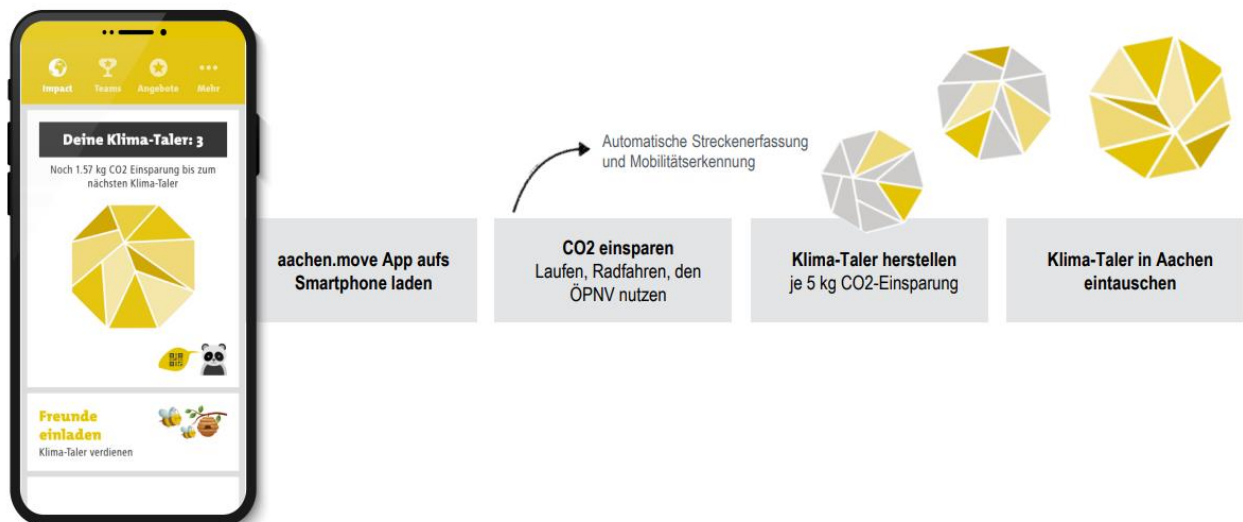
Impact Teams Angebote Mehr

Deine Klima-Taler: 3

Noch 1.57 kg CO2 Einsparung bis zum nächsten Klima-Taler

Freunde einladen
Klima-Taler verdienen

Automatische Streckenerfassung und Mobilitätserkennung

aachen.move App aufs Smartphone laden

CO2 einsparen
Laufen, Radfahren, den ÖPNV nutzen

Klima-Taler herstellen
je 5 kg CO2-Einsparung

Klima-Taler in Aachen eintauschen